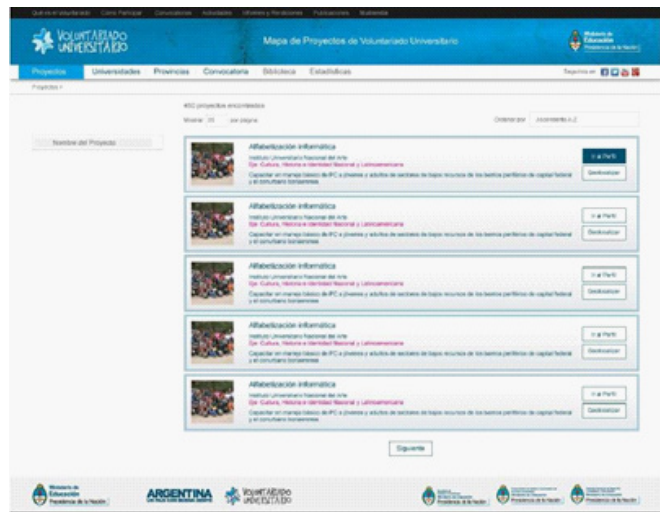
Qué es el voluntariado   Cómo Participar   Convocatorias   Actividades   Informes y Resoluciones   Publicaciones   Multimedia

VOLUNTARIADO UNIVERSITARIO

Mapa de Proyectos de Voluntariado Universitario

Ministerio de Educación Presidencia de la Nación

Proyectos   Universidades   Provincias   Convocatoria   Biblioteca   Estadísticas

Seguinos en

Proyectos >

460 proyectos encontrados

Mostrar 20 por página

Ordenar por: Ascendente A-Z

Nombre del Proyecto

Alfabetización informática
Instituto Universitario Nacional del Arte
Eje: Cultura, Historia e Identidad Nacional y Latinoamericana
Capacitar en manejo básico de PC a jóvenes y adultos de sectores de bajos recursos de los barrios periféricos de capital federal y el conurbano bonaerense.
Ir al Perfil
Geolocalizar

Alfabetización informática
Instituto Universitario Nacional del Arte
Eje: Cultura, Historia e Identidad Nacional y Latinoamericana
Capacitar en manejo básico de PC a jóvenes y adultos de sectores de bajos recursos de los barrios periféricos de capital federal y el conurbano bonaerense.
Ir al Perfil
Geolocalizar

Alfabetización informática
Instituto Universitario Nacional del Arte
Eje: Cultura, Historia e Identidad Nacional y Latinoamericana
Capacitar en manejo básico de PC a jóvenes y adultos de sectores de bajos recursos de los barrios periféricos de capital federal y el conurbano bonaerense.
Ir al Perfil
Geolocalizar

Alfabetización informática
Instituto Universitario Nacional del Arte
Eje: Cultura, Historia e Identidad Nacional y Latinoamericana
Capacitar en manejo básico de PC a jóvenes y adultos de sectores de bajos recursos de los barrios periféricos de capital federal y el conurbano bonaerense.
Ir al Perfil
Geolocalizar

Alfabetización informática
Instituto Universitario Nacional del Arte
Eje: Cultura, Historia e Identidad Nacional y Latinoamericana
Capacitar en manejo básico de PC a jóvenes y adultos de sectores de bajos recursos de los barrios periféricos de capital federal y el conurbano bonaerense.
Ir al Perfil
Geolocalizar

Siguiente

Ministerio de Educación Presidencia de la Nación

ARGENTINA

VOLUNTARIADO UNIVERSITARIO

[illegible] Presidencia de la Nación   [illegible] Presidencia de la Nación   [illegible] Presidencia de la Nación